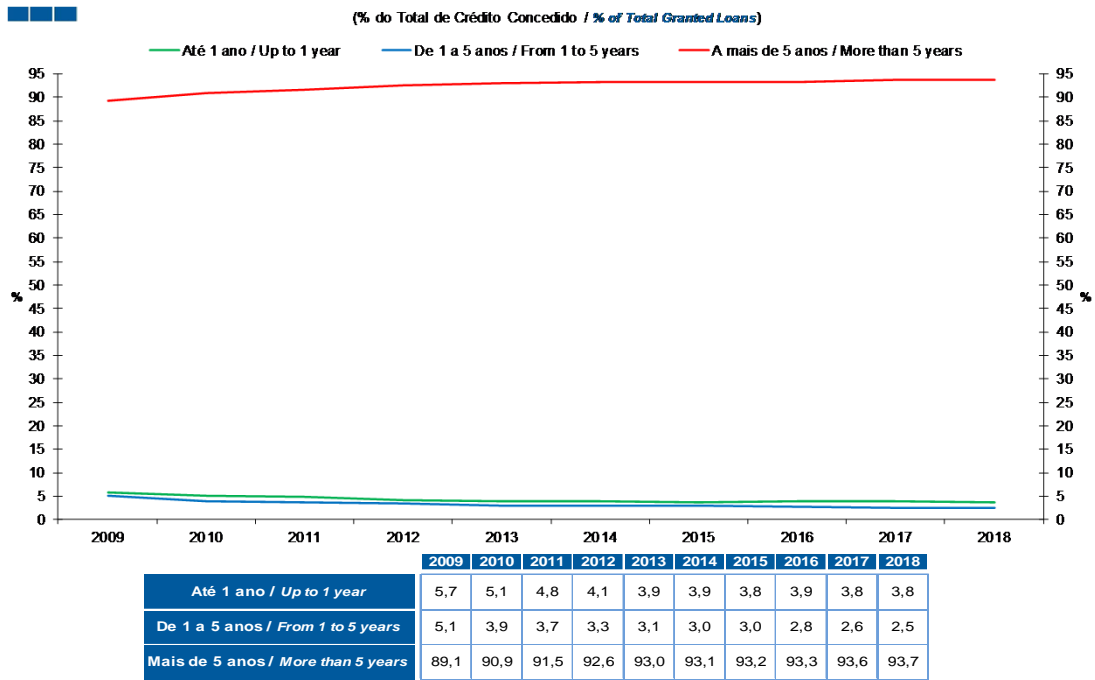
(% do Total de Crédito Concedido / % of Total Granted Loans)

Até 1 ano / Up to 1 year
De 1 a 5 anos / From 1 to 5 years
A mais de 5 anos / More than 5 years

95 90 85 80 75 70 65 60 55 50 45 40 35 30 25 20 15 10 5 0

%

%

95 90 85 80 75 70 65 60 55 50 45 40 35 30 25 20 15 10 5 0

2009 2010 2011 2012 2013 2014 2015 2016 2017 2018

| | 2009 | 2010 | 2011 | 2012 | 2013 | 2014 | 2015 | 2016 | 2017 | 2018 |
|---|---|---|---|---|---|---|---|---|---|---|
| Até 1 ano / Up to 1 year | 5,7 | 5,1 | 4,8 | 4,1 | 3,9 | 3,9 | 3,8 | 3,9 | 3,8 | 3,8 |
| De 1 a 5 anos / From 1 to 5 years | 5,1 | 3,9 | 3,7 | 3,3 | 3,1 | 3,0 | 3,0 | 2,8 | 2,6 | 2,5 |
| Mais de 5 anos / More than 5 years | 89,1 | 90,9 | 91,5 | 92,6 | 93,0 | 93,1 | 93,2 | 93,3 | 93,6 | 93,7 |